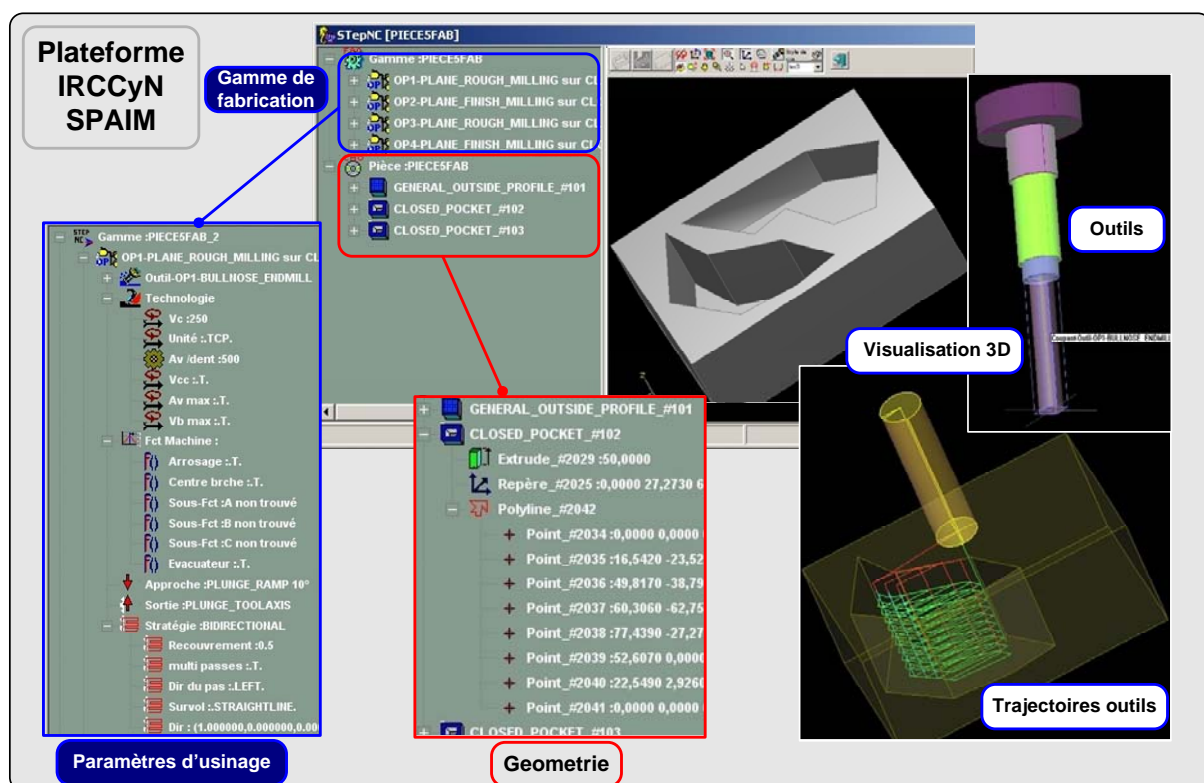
Plateforme IRCCyN SPAIM

Gamme de fabrication

STepNC [PIECE5FAB]

Gamme :PIECE5FAB
OP1-PLANE_ROUGH_MILLING sur CL
OP2-PLANE_FINISH_MILLING sur CL
OP3-PLANE_ROUGH_MILLING sur CL
OP4-PLANE_FINISH_MILLING sur CL

Pièce :PIECE5FAB
GENERAL_OUTSIDE_PROFILE_#101
CLOSED_POCKET_#102
CLOSED_POCKET_#103

Gamme :PIECE5FAB_2
OP1-PLANE_ROUGH_MILLING sur CL
Outil-OP1-BULLNOSE_ENDMILL
Technologie
Vc :250
Unité :.TCP.
Av /dent :500
Vcc :.T.
Av max :.T.
Vb max :.T.
Fct Machine :
Arrosage :.T.
Centre brche :.T.
Sous-Fct :A non trouvé
Sous-Fct :B non trouvé
Sous-Fct :C non trouvé
Evacuateur :.T.
Approche :PLUNGE_RAMP 10°
Sortie :PLUNGE_TOOLAXIS
Stratégie :BIDIRECTIONAL
Recouvrement :0.5
multi passes :.T.
Dir du pas :.LEFT.
Survol :.STRAIGHTLINE.
Dir : (1.000000,0.000000,0.00

Paramètres d'usinage

GENERAL_OUTSIDE_PROFILE_#101
CLOSED_POCKET_#102
Extrude_#2029 :50,0000
Repère_#2025 :0,0000 27,2730 6
Polyline_#2042
Point_#2034 :0,0000 0,0000
Point_#2035 :16,5420 -23,52
Point_#2036 :49,8170 -38,79
Point_#2037 :60,3060 -62,75
Point_#2038 :77,4390 -27,27
Point_#2039 :52,6070 0,0000
Point_#2040 :22,5490 2,9260
Point_#2041 :0,0000 0,0000
CLOSED_POCKET_#103

Geometrie

Outils

Visualisation 3D

Coupant-Outil-OP1-BULLNOSE_ENDMILL

Trajectoires outils